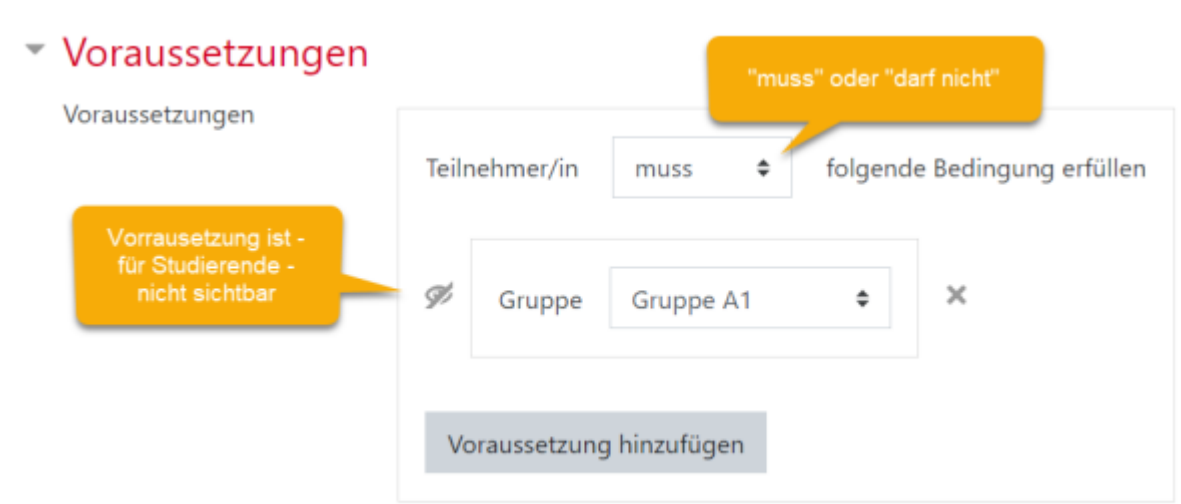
Voraussetzungen

Voraussetzungen

"muss" oder "darf nicht"

Teilnehmer/in muss folgende Bedingung erfüllen

Vorrausetzung ist - für Studierende - nicht sichtbar

Gruppe Gruppe A1

Voraussetzung hinzufügen